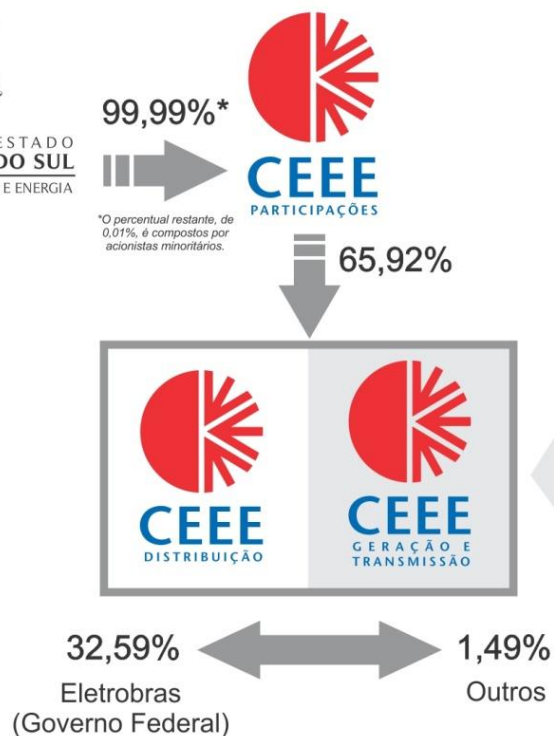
ESTADO
DO SUL
E ENERGIA

99,99%*

CEEE
PARTICIPAÇÕES

*O percentual restante, de 0,01%, é compostos por acionistas minoritários.

65,92%

CEEE
DISTRIBUIÇÃO

CEEE
GERAÇÃO E TRANSMISSÃO

32,59%
Eletrobras
(Governo Federal)

1,49%
Outros